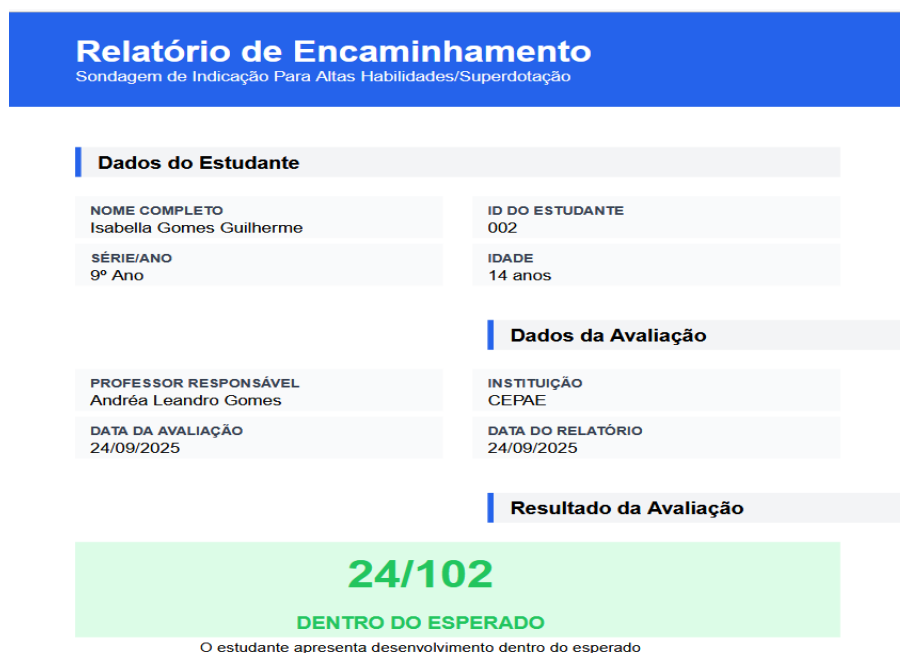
Relatório de Encaminhamento
Sondagem de Indicação Para Altas Habilidades/Superdotação

Dados do Estudante

NOME COMPLETO
Isabella Gomes Guilherme

ID DO ESTUDANTE
002

SÉRIE/ANO
9º Ano

IDADE
14 anos

Dados da Avaliação

PROFESSOR RESPONSÁVEL
Andréa Leandro Gomes

INSTITUIÇÃO
CEPAE

DATA DA AVALIAÇÃO
24/09/2025

DATA DO RELATÓRIO
24/09/2025

Resultado da Avaliação

24/102

DENTRO DO ESPERADO

O estudante apresenta desenvolvimento dentro do esperado